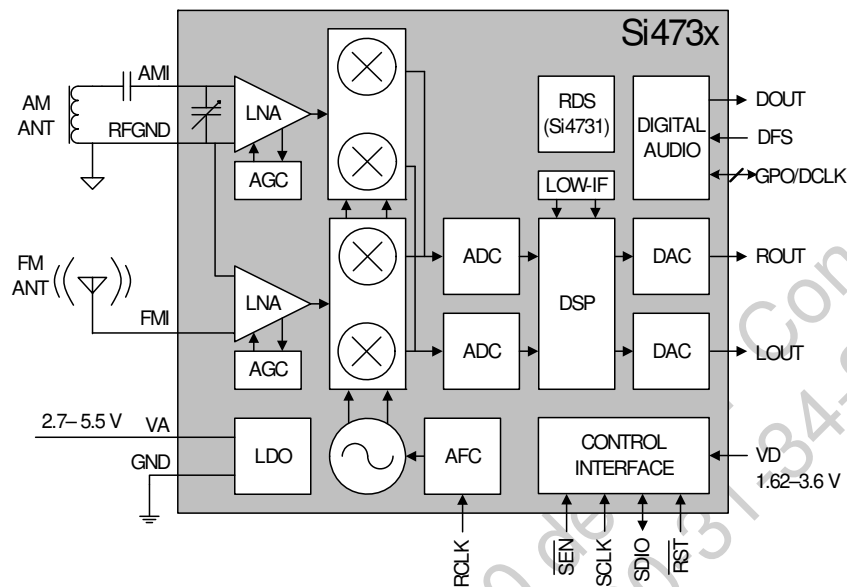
Si473x

AM ANT
AMI
RFGND
LNA
AGC
RDS (Si4731)
DIGITAL AUDIO
DOUT
DFS
GPO/DCLK
LOW-IF
FM ANT
FMI
LNA
AGC
ADC
ADC
DSP
DAC
DAC
ROUT
LOUT
2.7– 5.5 V
VA
GND
LDO
AFC
CONTROL INTERFACE
VD
1.62–3.6 V
RCLK
$\overline{SEN}$
SCLK
SDIO
$\overline{RST}$